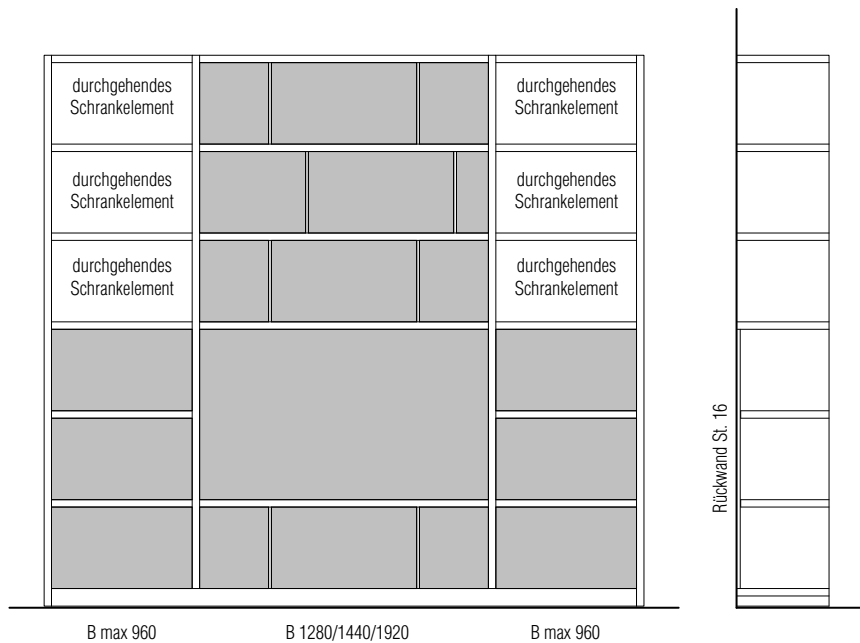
durchgehendes Schrankelement

durchgehendes Schrankelement

durchgehendes Schrankelement

durchgehendes Schrankelement

durchgehendes Schrankelement

durchgehendes Schrankelement

Rückwand St. 16

B max 960

B 1280/1440/1920

B max 960